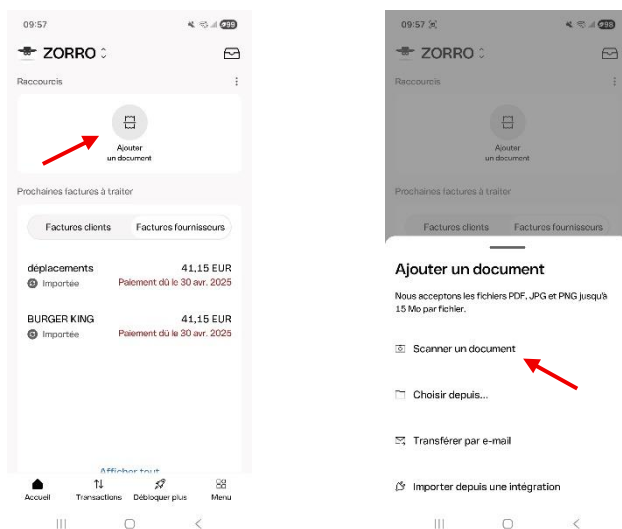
09:57
99
ZORRO
Raccourcis
Ajouter un document
Prochaines factures à traiter
Factures clients
Factures fournisseurs
déplacements
41,15 EUR
Importée
Paiement dû le 30 avr. 2025
BURGER KING
41,15 EUR
Importée
Paiement dû le 30 avr. 2025
Afficher tout
Accueil
Transactions
Débloquer plus
Menu

09:57
96
ZORRO
Raccourcis
Ajouter un document
Prochaines factures à traiter
Factures clients
Factures fournisseurs
Ajouter un document
Nous acceptons les fichiers PDF, JPG et PNG jusqu'à 15 Mo par fichier.
Scanner un document
Choisir depuis...
Transférer par e-mail
Importer depuis une intégration